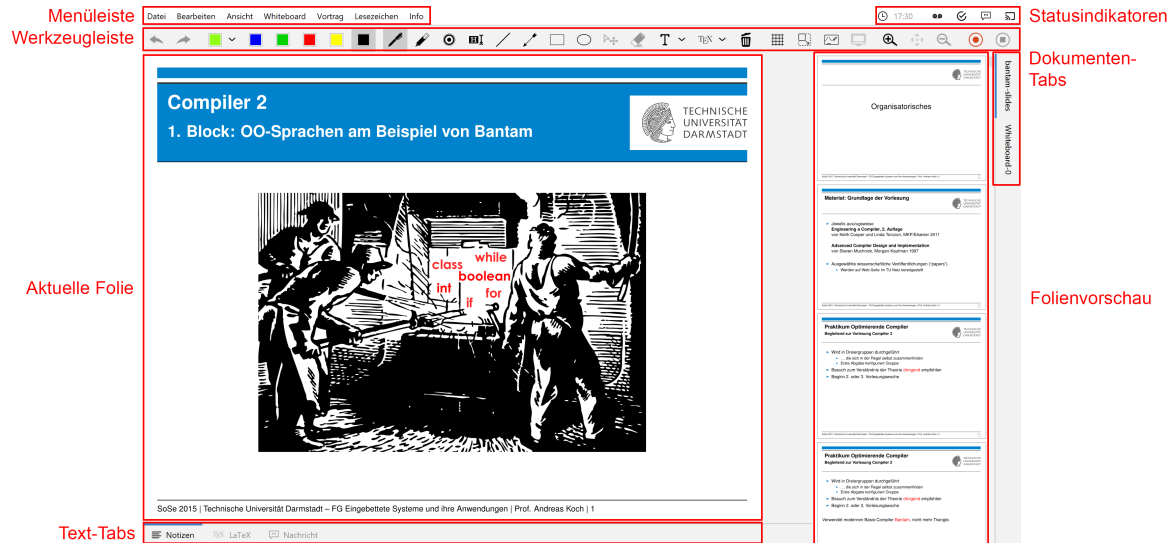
Menüleiste
Datei Bearbeiten Ansicht Whiteboard Vortrag Lesezeichen Info
17:30
Statusindikatoren
Werkzeugleiste
TEX
Compiler 2
1. Block: OO-Sprachen am Beispiel von Bantam
TECHNISCHE UNIVERSITÄT DARMSTADT
class
while
boolean
int
for
if
Aktuelle Folie
SoSe 2015 | Technische Universität Darmstadt – FG Eingebettete Systeme und ihre Anwendungen | Prof. Andreas Koch | 1
Organisatorisches
Material: Grundlage der Vorlesung
Jeweils auszugsweise
Engineering a Compiler, 2. Auflage
von Keith Cooper und Linda Torczon, MKP/Elsevier 2011
Advanced Compiler Design and Implementation
von Steven Muchnick, Morgan-Kaufman 1997
Ausgewählte wissenschaftliche Veröffentlichungen ("papers")
Werden auf Web-Seite im TU Netz bereitgestellt
Praktikum Optimierende Compiler
Begleitend zur Vorlesung Compiler 2
Wird in Dreiergruppen durchgeführt
... die sich in der Regel selbst zusammenfinden
Erste Abgabe konfiguriert Gruppe
Besuch zum Verständnis der Theorie dringend empfohlen
Beginn 2. oder 3. Vorlesungswoche
Praktikum Optimierende Compiler
Begleitend zur Vorlesung Compiler 2
Wird in Dreiergruppen durchgeführt
... die sich in der Regel selbst zusammenfinden
Erste Abgabe konfiguriert Gruppe
Besuch zum Verständnis der Theorie dringend empfohlen
Beginn 2. oder 3. Vorlesungswoche
Verwendet modernen Basis-Compiler Bantam, nicht mehr Triangle
Folienvorschau
bantam-slides
Whiteboard-0
Dokumenten-Tabs
Text-Tabs
Notizen LaTeX Nachricht